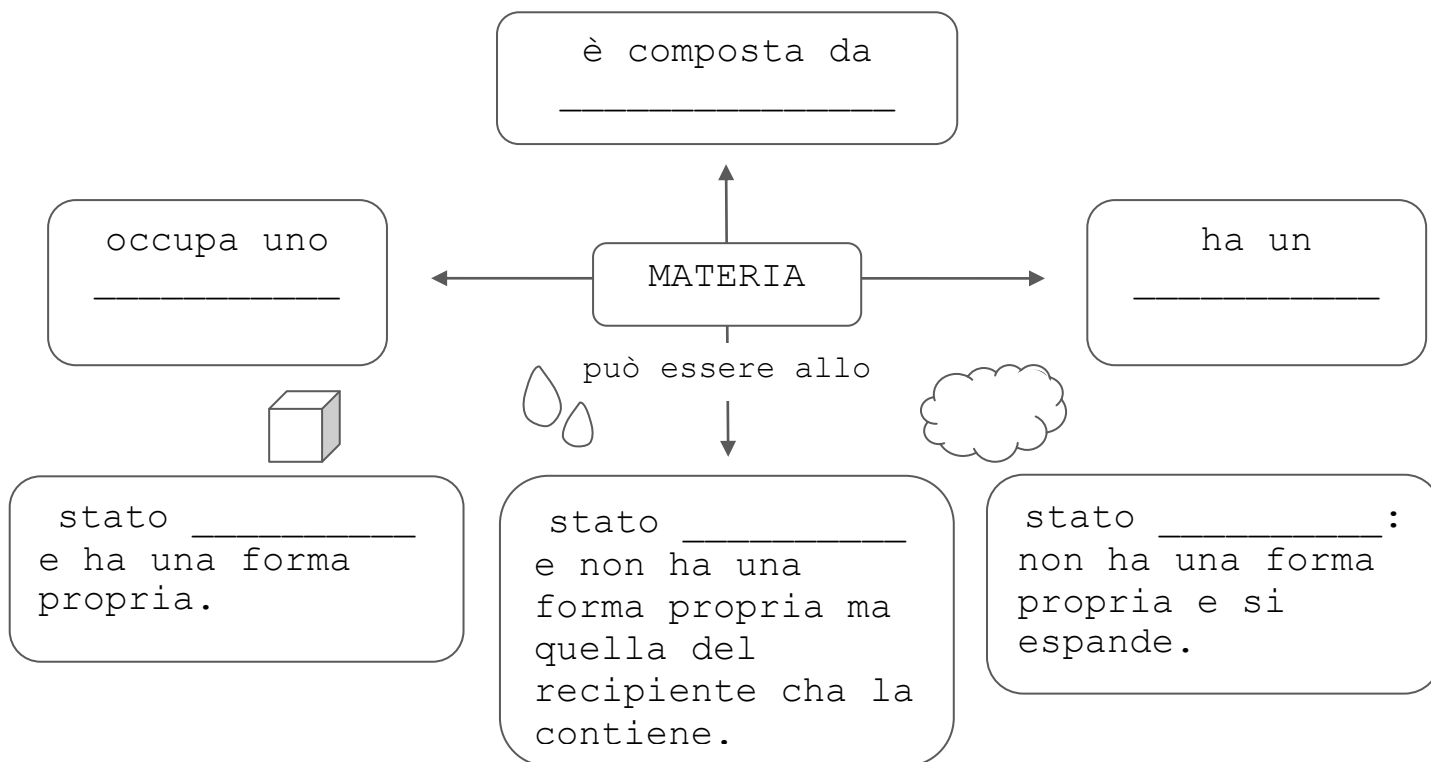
è composta da
______________

occupa uno
___________

MATERIA

ha un
___________

può essere allo

stato __________
e ha una forma propria.

stato __________
e non ha una forma propria ma quella del recipiente cha la contiene.

stato __________:
non ha una forma propria e si espande.